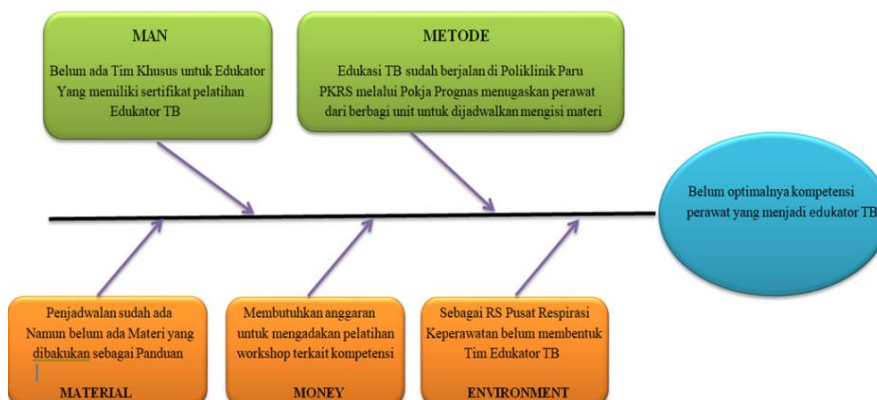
MAN

Belum ada Tim Khusus untuk Edukator Yang memiliki sertifikat pelatihan Edukator TB

METODE

Edukasi TB sudah berjalan di Poliklinik Paru PKRS melalui Pokja Prognas menugaskan perawat dari berbagai unit untuk dijadwalkan mengisi materi

Belum optimalnya kompetensi perawat yang menjadi edukator TB

Penjadwalan sudah ada Namun belum ada Materi yang dibakukan sebagai Panduan

MATERIAL

Membutuhkan anggaran untuk mengadakan pelatihan workshop terkait kompetensi

MONEY

Sebagai RS Pusat Respirasi Keperawatan belum membentuk Tim Edukator TB

ENVIRONMENT